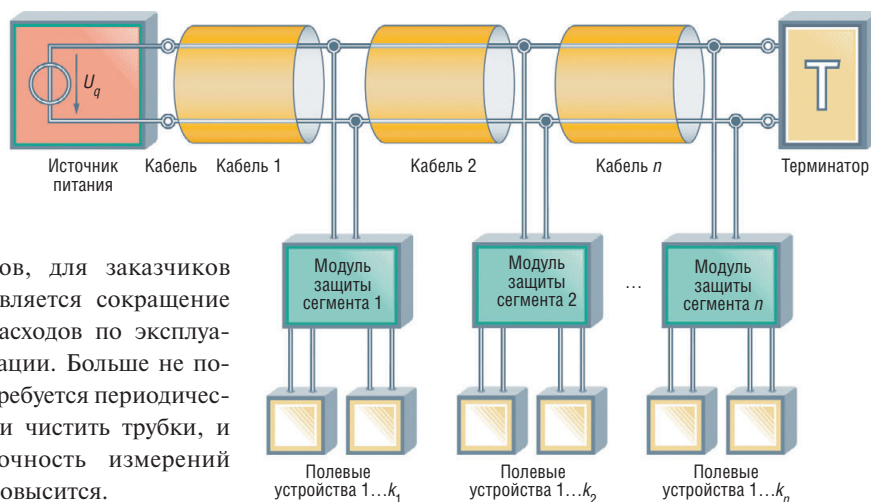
$U_q$

T

Источник питания

Кабель

Кабель 1

Кабель 2

Кабель $n$

Терминатор

ов, для заказчиков вляется сокращение асходов по эксплуаации. Больше не потребуется периодичеси чистить трубки, и очность измерений овысится.

Модуль защиты сегмента 1

Модуль защиты сегмента 2

…

Модуль защиты сегмента $n$

Полевые устройства 1…$k_1$

Полевые устройства 1…$k_2$

Полевые устройства 1…$k_n$